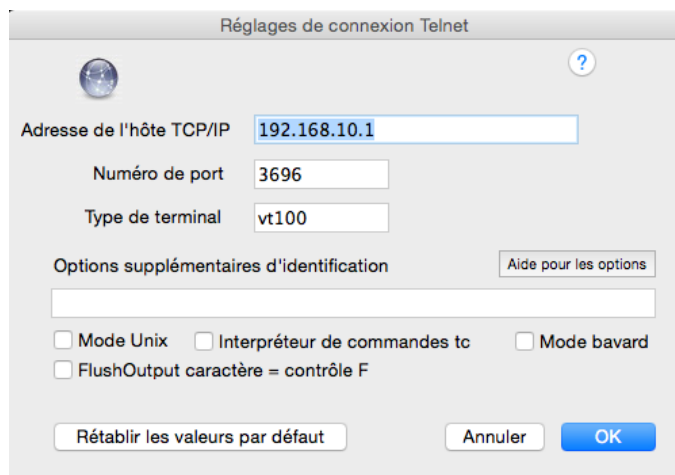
Réglages de connexion Telnet

?

Adresse de l'hôte TCP/IP 192.168.10.1

Numéro de port 3696

Type de terminal vt100

Options supplémentaires d'identification

Aide pour les options

Mode Unix

Interpréteur de commandes tc

Mode bavard

FlushOutput caractère = contrôle F

Rétablir les valeurs par défaut

Annuler

OK